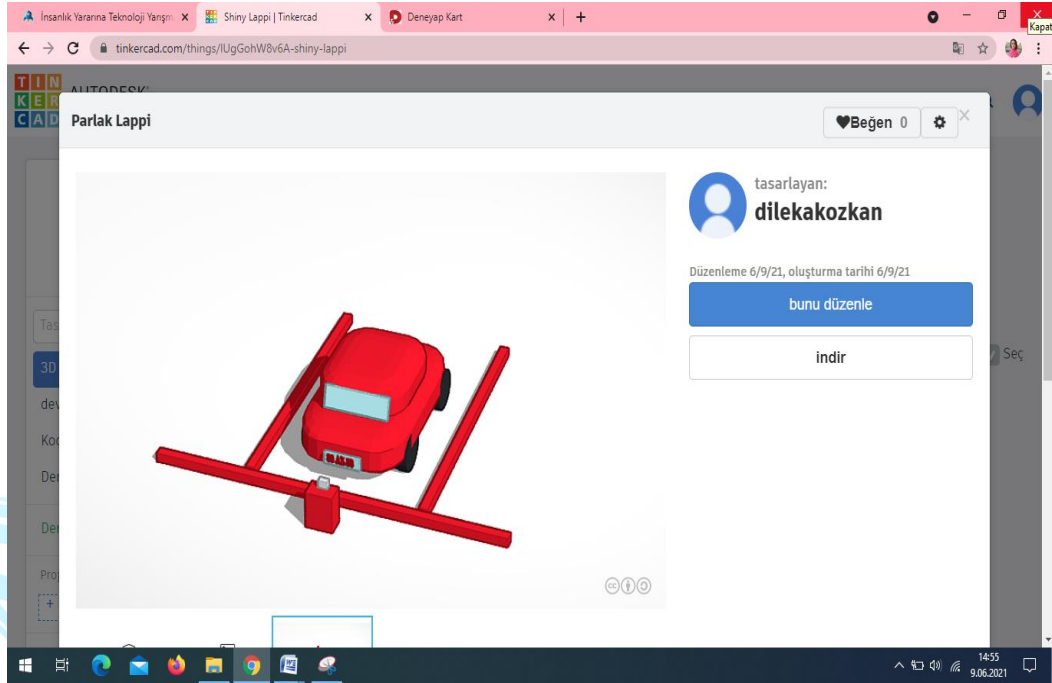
İnsanlık Yararına Teknoloji Yarışm ×
Shiny Lappi | Tinkercad ×
Deneyap Kart ×
+
Kapat
tinkercad.com/things/lUgGohW8v6A-shiny-lappi

TIN KER CAD AUTODESK

Parlak Lappi
♥Beğen 0

tasarlayan:
dilekakozkan

Düzenleme 6/9/21, oluşturma tarihi 6/9/21

bunu düzenle

indir

Tas
3D
dev
Koc
Der
Der
Proj
+
Seç

14:55
9.06.2021